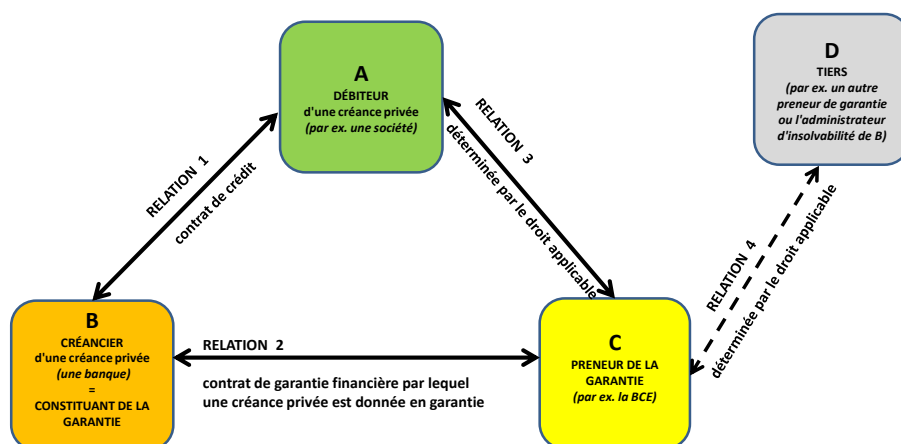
A
DÉBITEUR
d'une créance privée
(par ex. une société)

D
TIERS
(par ex. un autre preneur de garantie ou l'administrateur d'insolvabilité de B)

RELATION 1
contrat de crédit

RELATION 3
déterminée par le droit applicable

RELATION 4
déterminée par le droit applicable

B
CRÉANCIER
d'une créance privée
(une banque)
=
CONSTITUANT DE LA GARANTIE

RELATION 2
contrat de garantie financière par lequel une créance privée est donnée en garantie

C
PRENEUR DE LA GARANTIE
(par ex. la BCE)